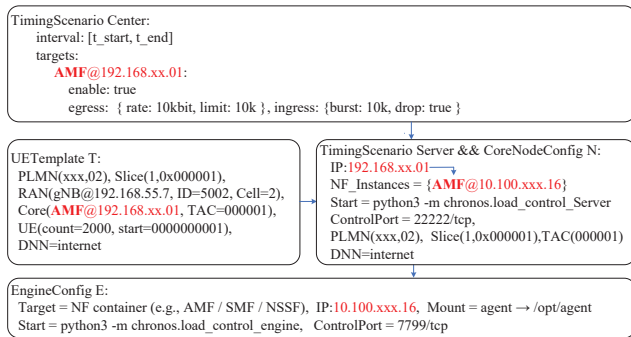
TimingScenario Center:
interval: [t_start, t_end]
targets:
AMF@192.168.xx.01:
enable: true
egress: { rate: 10kbit, limit: 10k }, ingress: {burst: 10k, drop: true }

UETemplate T:
PLMN(xxx,02), Slice(1,0x000001),
RAN(gNB@192.168.55.7, ID=5002, Cell=2),
Core(AMF@192.168.xx.01, TAC=000001),
UE(count=2000, start=0000000001),
DNN=internet

TimingScenario Server && CoreNodeConfig N:
IP:192.168.xx.01
NF_Instances = {AMF@10.100.xxx.16}
Start = python3 -m chronos.load_control_Server
ControlPort = 22222/tcp,
PLMN(xxx,02), Slice(1,0x000001),TAC(000001)
DNN=internet

EngineConfig E:
Target = NF container (e.g., AMF / SMF / NSSF), IP:10.100.xxx.16, Mount = agent → /opt/agent
Start = python3 -m chronos.load_control_engine, ControlPort = 7799/tcp